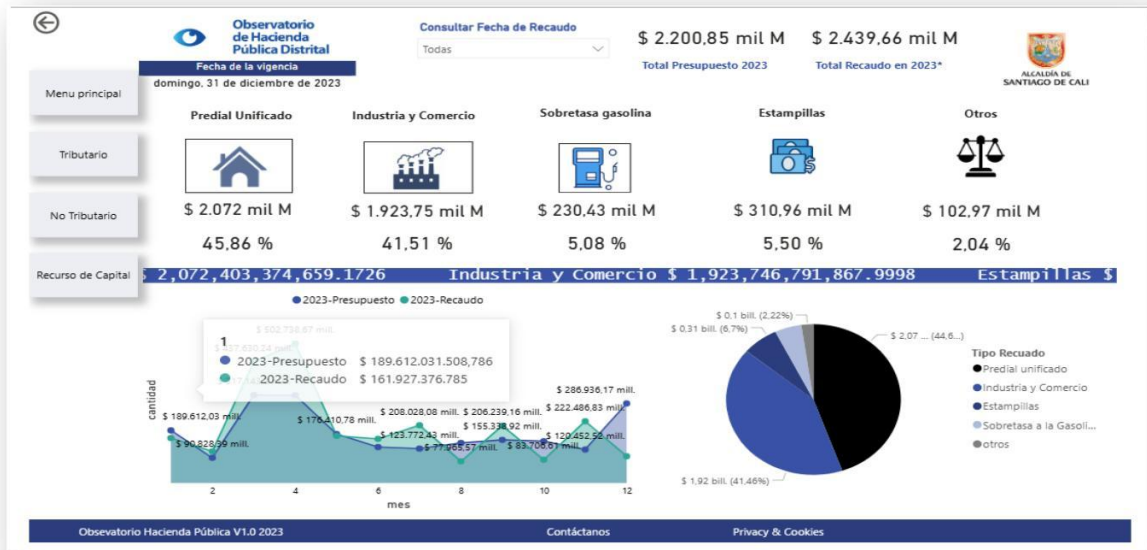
Observatorio de Hacienda Pública Distrital

Fecha de la vigencia
domingo, 31 de diciembre de 2023

Consultar Fecha de Recaudo
Todas

$ 2.200,85 mil M
Total Presupuesto 2023

$ 2.439,66 mil M
Total Recaudo en 2023*

ALCALDÍA DE SANTIAGO DE CALI

Menu principal

Tributario

No Tributario

Recurso de Capital

Predial Unificado
$ 2.072 mil M
45,86 %

Industria y Comercio
$ 1.923,75 mil M
41,51 %

Sobretasa gasolina
$ 230,43 mil M
5,08 %

Estampillas
$ 310,96 mil M
5,50 %

Otros
$ 102,97 mil M
2,04 %

$ 2,072,403,374,659.1726 Industria y Comercio $ 1,923,746,791,867.9998 Estampillas $

2023-Presupuesto 2023-Recaudo

1
2023-Presupuesto $ 189.612.031.508,786
2023-Recaudo $ 161.927.376.785

$ 502.738,67 mill.
$ 477.690,24 mill.
$ 189.612,03 mill.
$ 90.828,39 mill.
$ 176.410,78 mill.
$ 208.028,08 mill.
$ 123.772,43 mill.
$ 77.965,57 mill.
$ 206.239,16 mill.
$ 155.338,92 mill.
$ 83.706,61 mill.
$ 222.486,83 mill.
$ 120.452,52 mill.
$ 286.936,17 mill.

cantidad

2
4
6
8
10
12
mes

$ 0,1 bill. (2,22%)
$ 0,31 bill. (6,7%)
$ 2,07 ... (44,6...)
$ 1,92 bill. (41,46%)

Tipo Recuado
Predial unificado
Industria y Comercio
Estampillas
Sobretasa a la Gasoli...
otros

Obsevatorio Hacienda Pública V1.0 2023
Contáctanos
Privacy & Cookies